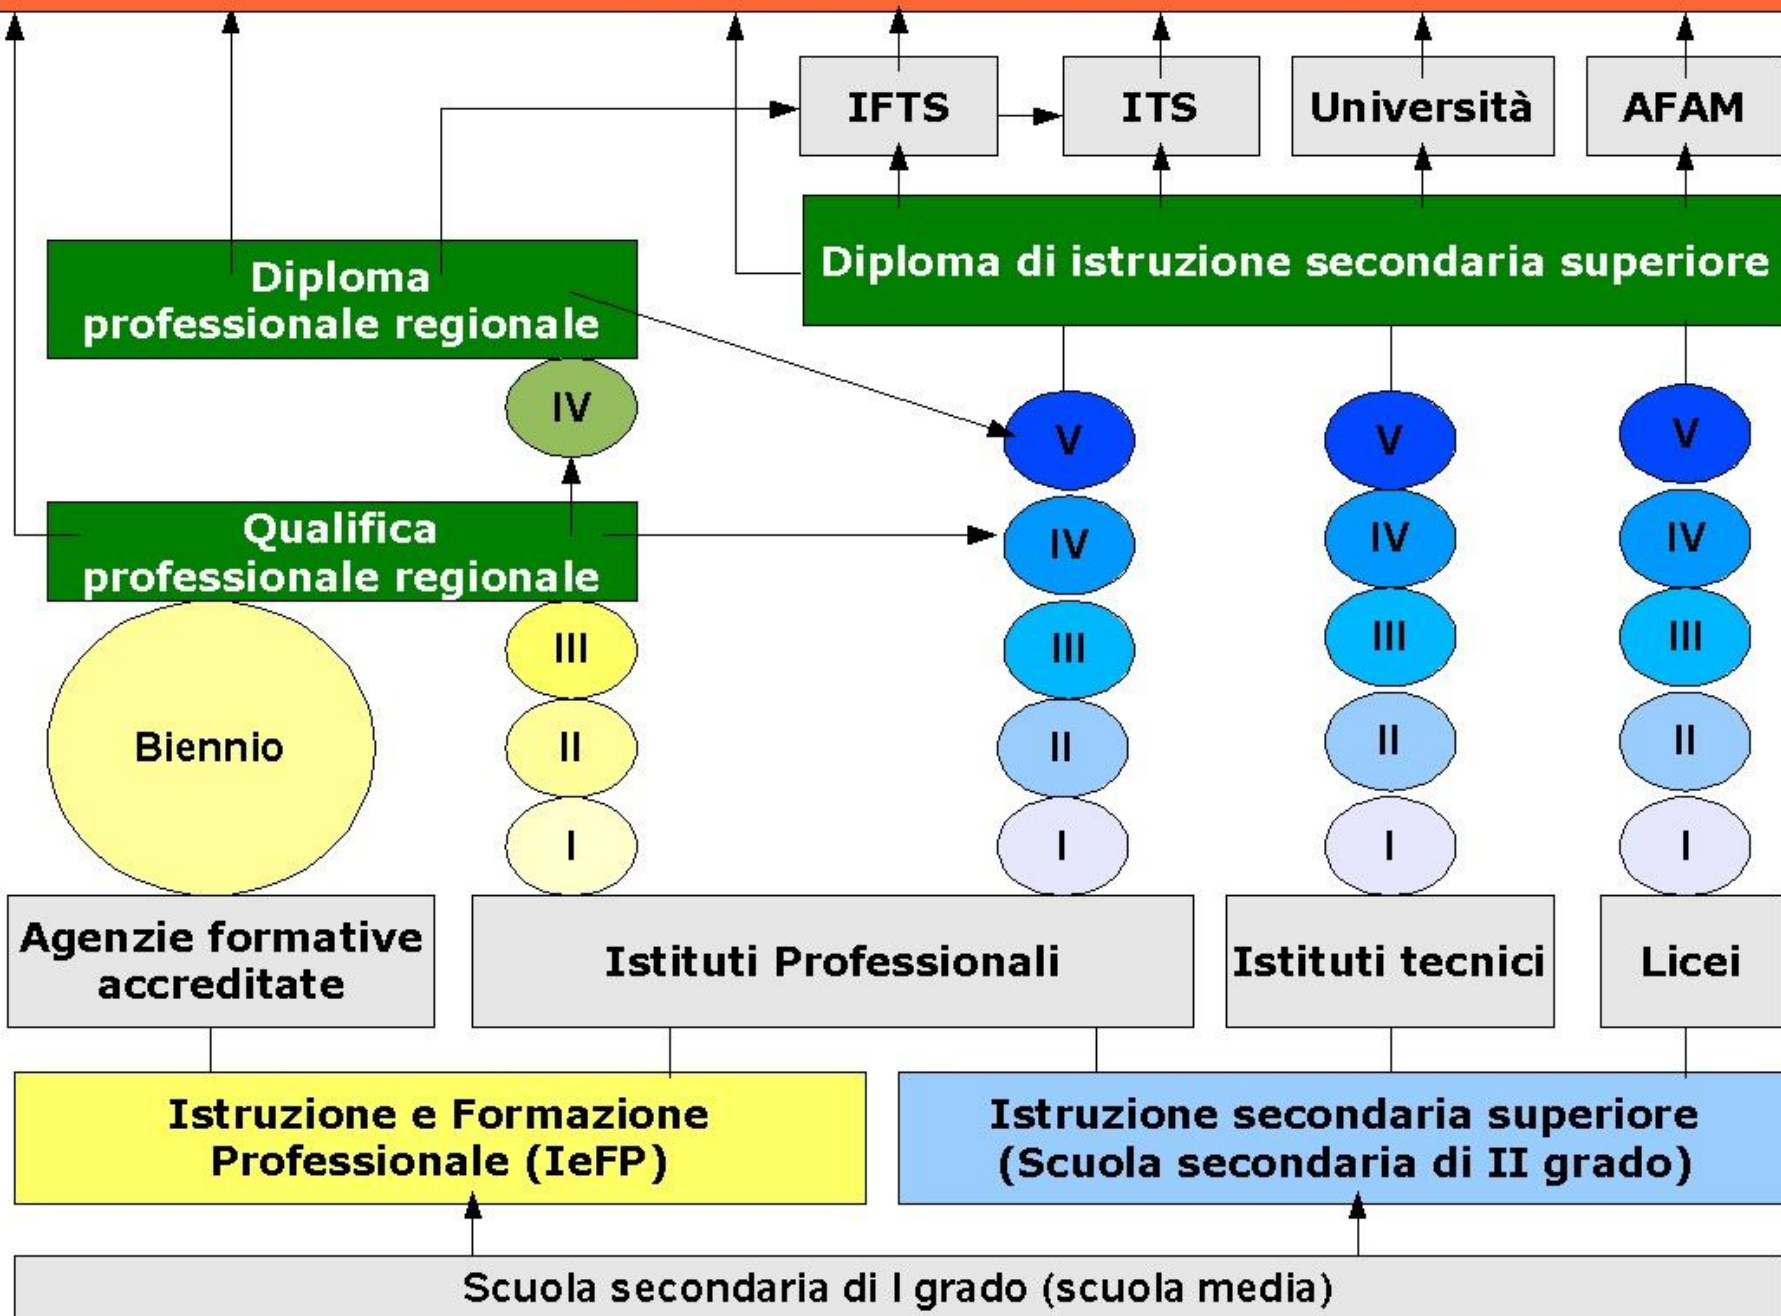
IFTS

ITS

Università

AFAM

Diploma professionale regionale

Diploma di istruzione secondaria superiore

IV

V

V

V

Qualifica professionale regionale

IV

IV

IV

III

III

III

III

Biennio

II

II

II

II

I

I

I

I

Agenzie formative accreditate

Istituti Professionali

Istituti tecnici

Licei

Istruzione e Formazione Professionale (IeFP)

Istruzione secondaria superiore (Scuola secondaria di II grado)

Scuola secondaria di I grado (scuola media)